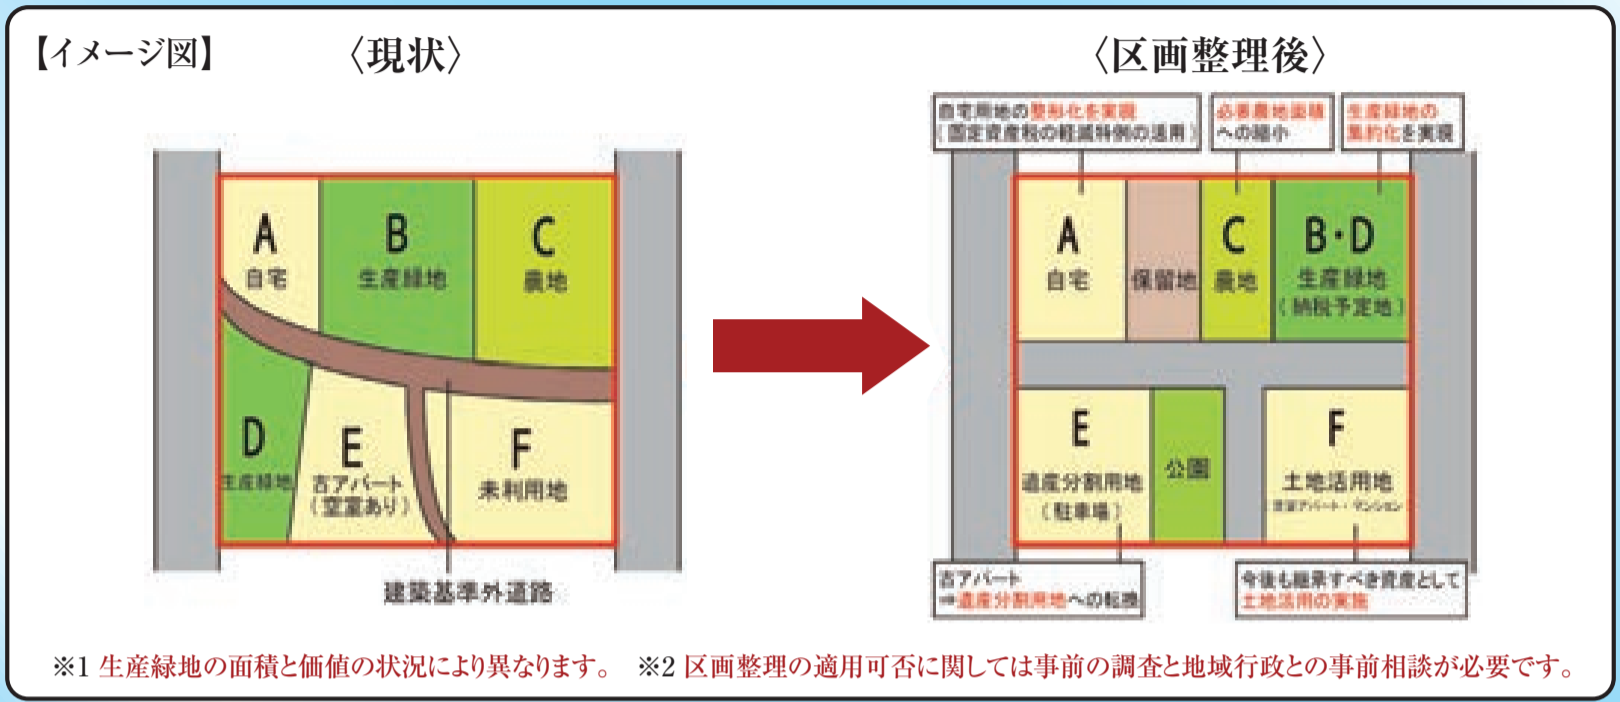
【イメージ図】

〈現状〉

A
自宅

B
生産緑地

C
農地

D
生産緑地

E
古アパート
（空室あり）

F
未利用地

建築基準外道路

〈区画整理後〉

自宅用地の整形化を実現
（固定資産税の軽減特例の適用）

必要農地面積への縮小

生産緑地の集約化を実現

A
自宅

保留地

C
農地

B・D
生産緑地
（納税予定地）

E
遺産分割用地
（駐車場）

公園

F
土地活用地
賃貸アパート・マンション

古アパート
⇒遺産分割用地への転換

今後も継承すべき資産として
土地活用の実施

※1 生産緑地の面積と価値の状況により異なります。 ※2 区画整理の適用可否に関しては事前の調査と地域行政との事前相談が必要です。